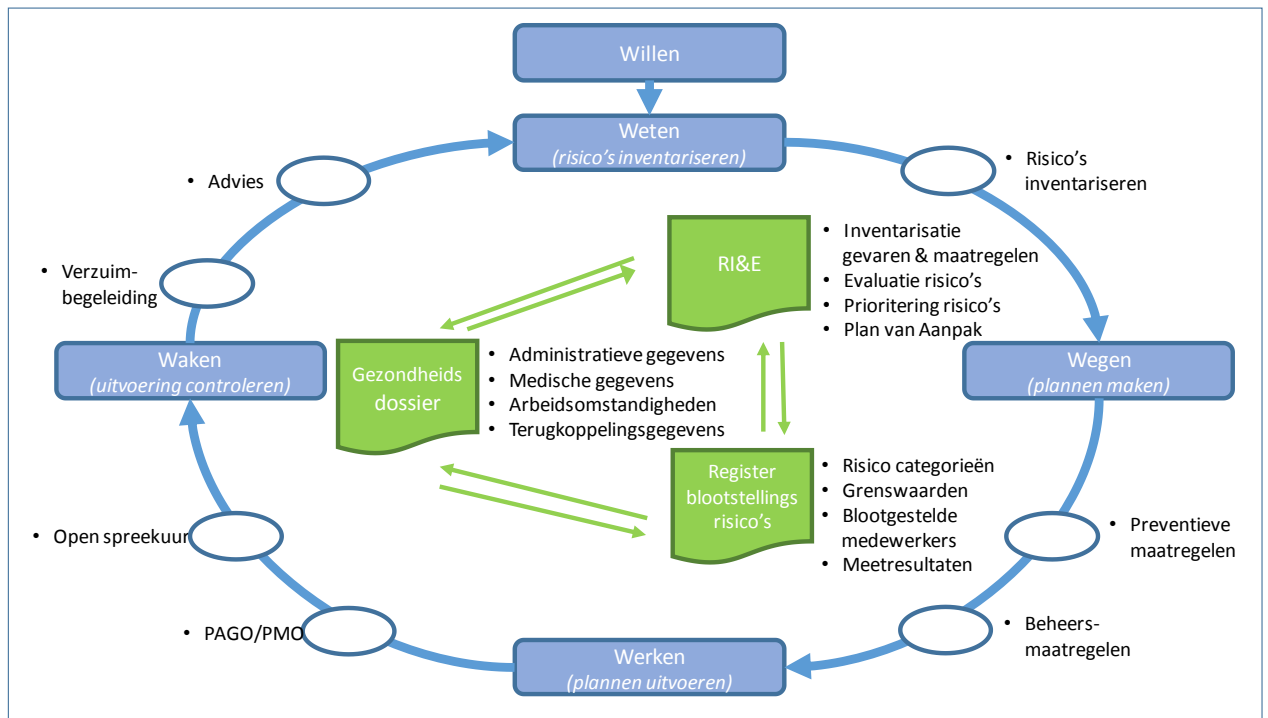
Willen

Weten
(risico's inventariseren)

• Risico's inventariseren

• Advies

• Verzuimbegeleiding

RI&E

• Inventarisatie gevaren & maatregelen
• Evaluatie risico's
• Prioritering risico's
• Plan van Aanpak

Waken
(uitvoering controleren)

Gezondheids dossier

• Administratieve gegevens
• Medische gegevens
• Arbeidsomstandigheden
• Terugkoppelingsgegevens

Wegen
(plannen maken)

Register blootstellings risico's

• Risico categorieën
• Grenswaarden
• Blootgestelde medewerkers
• Meetresultaten

• Open spreekuur

• Preventieve maatregelen

• PAGO/PMO

• Beheersmaatregelen

Werken
(plannen uitvoeren)